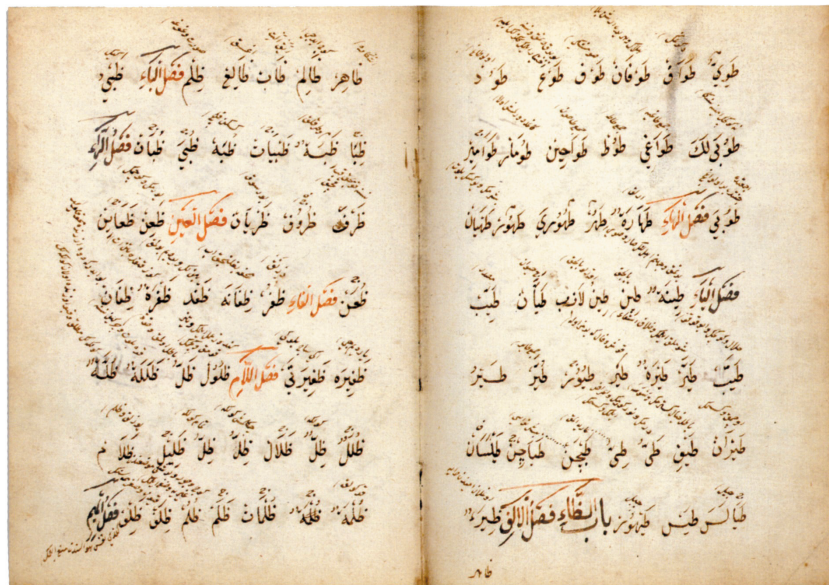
ظاهر ظالم ظات طالع ظلم فصل الباء ظبي

ظبا ظبة ظبيان ظبة ظبي ظبات فصل الراء

ظرف ظروف ظربان فصل العين ظعن ظعاين

ظعن فصل الفاء ظفر ظفائر ظفر ظفرة ظمان

ظفيرة ظفيرني فصل اللام ظلول ظل ظللة ظلمة

ظلل ظل ظلال ظل ظل ظليل ظلام

ظلمة ظلمة ظلمات ظلم ظلم ظلق ظلق فصل الميم

طوي طوافي طوفان طوف طوع طود

طوبى لك طواغي طوط طواحين طومار طوامير

طعن في فصل الهاء طهارة طهر طهوري طهور طهال

فصل الياء طينة طين طين لازب طيان طيب

طيب طير طيرة طير طيور طير طير

طيران طيق طي طي طيحين طباخين طيلسان

طاس طس طهور باب الظاء فصل الالف ظهر

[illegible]